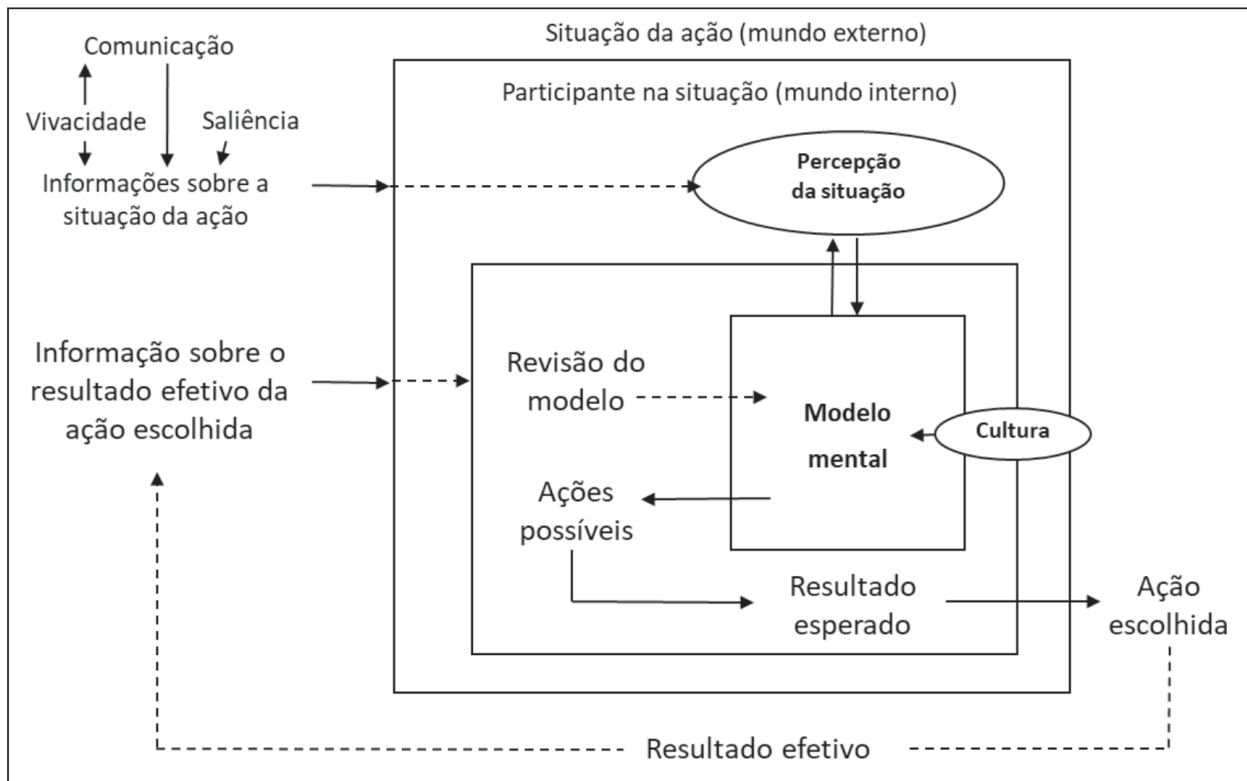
Comunicação

Vivacidade

Saliência

Informações sobre a situação da ação

Situação da ação (mundo externo)

Participante na situação (mundo interno)

Percepção da situação

Informação sobre o resultado efetivo da ação escolhida

Revisão do modelo

Modelo mental

Cultura

Ações possíveis

Resultado esperado

Ação escolhida

Resultado efetivo